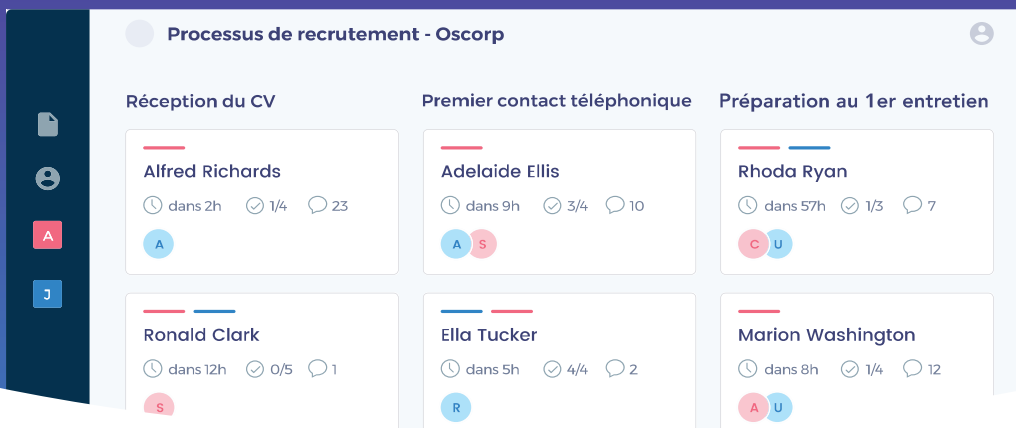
Processus de recrutement - Oscorp

A

J

Réception du CV

Alfred Richards

dans 2h 1/4 23

A

Ronald Clark

dans 12h 0/5 1

S

Premier contact téléphonique

Adelaide Ellis

dans 9h 3/4 10

A S

Ella Tucker

dans 5h 4/4 2

R

Préparation au 1er entretien

Rhoda Ryan

dans 57h 1/3 7

C U

Marion Washington

dans 8h 1/4 12

A U